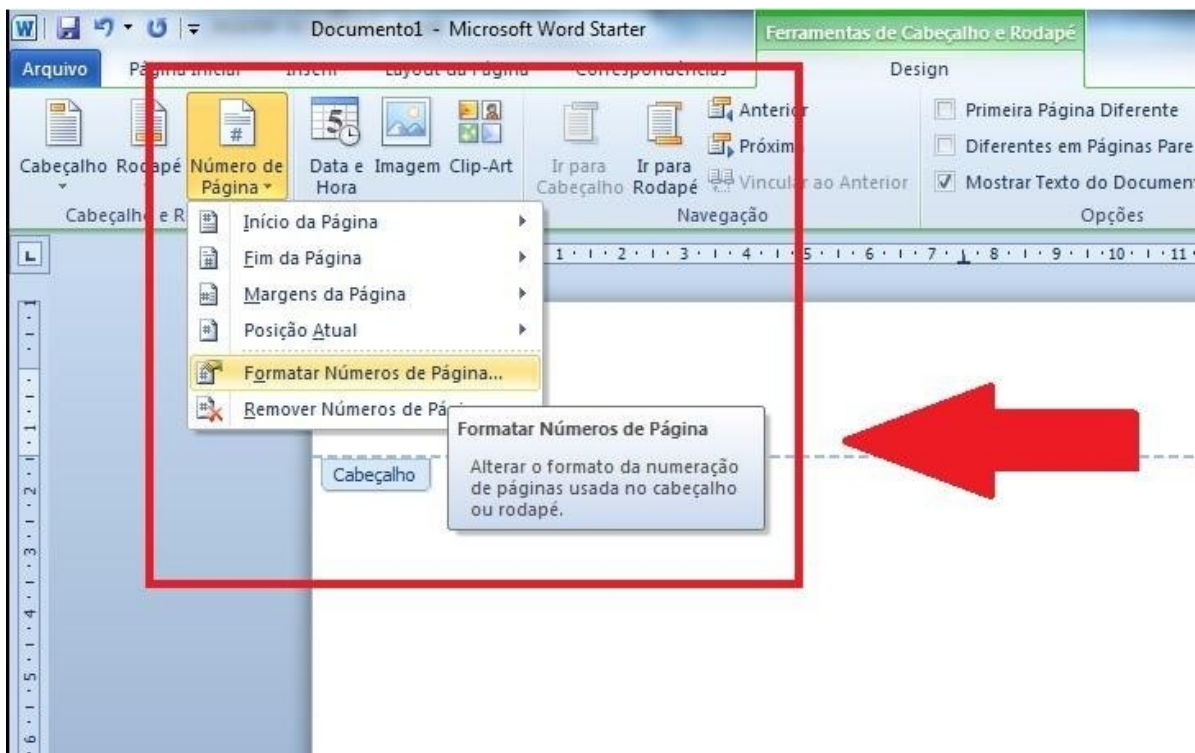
Documento1 - Microsoft Word Starter

Ferramentas de Cabeçalho e Rodapé

Arquivo Página Inicial Inserir Layout da Página Correspondências Design

Cabeçalho Rodapé Número de Página

Data e Hora Imagem Clip-Art

Ir para Cabeçalho Ir para Rodapé

Anterior Próximo Vincular ao Anterior

Primeira Página Diferente
Diferentes em Páginas Pare
Mostrar Texto do Document

Cabeçalho e R

Navegação

Opções

Início da Página
Fim da Página
Margens da Página
Posição Atual
Formatar Números de Página...
Remover Números de Pá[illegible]

Formatar Números de Página

Alterar o formato da numeração de páginas usada no cabeçalho ou rodapé.

Cabeçalho

1 2 3 4 5 6 7 8 9 10 11

1 2 3 4 5 6